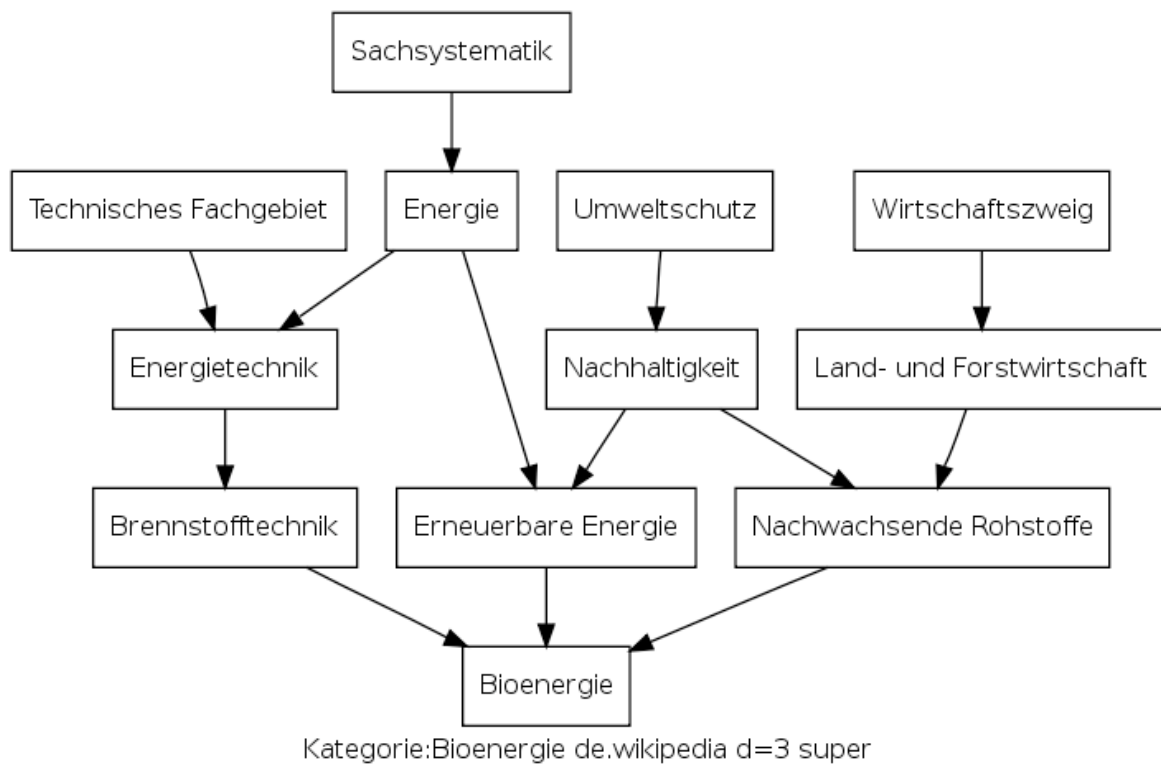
Sachsystematik

Technisches Fachgebiet

Energie

Umweltschutz

Wirtschaftszweig

Energietechnik

Nachhaltigkeit

Land- und Forstwirtschaft

Brennstofftechnik

Erneuerbare Energie

Nachwachsende Rohstoffe

Bioenergie

Kategorie:Bioenergie de.wikipedia d=3 super